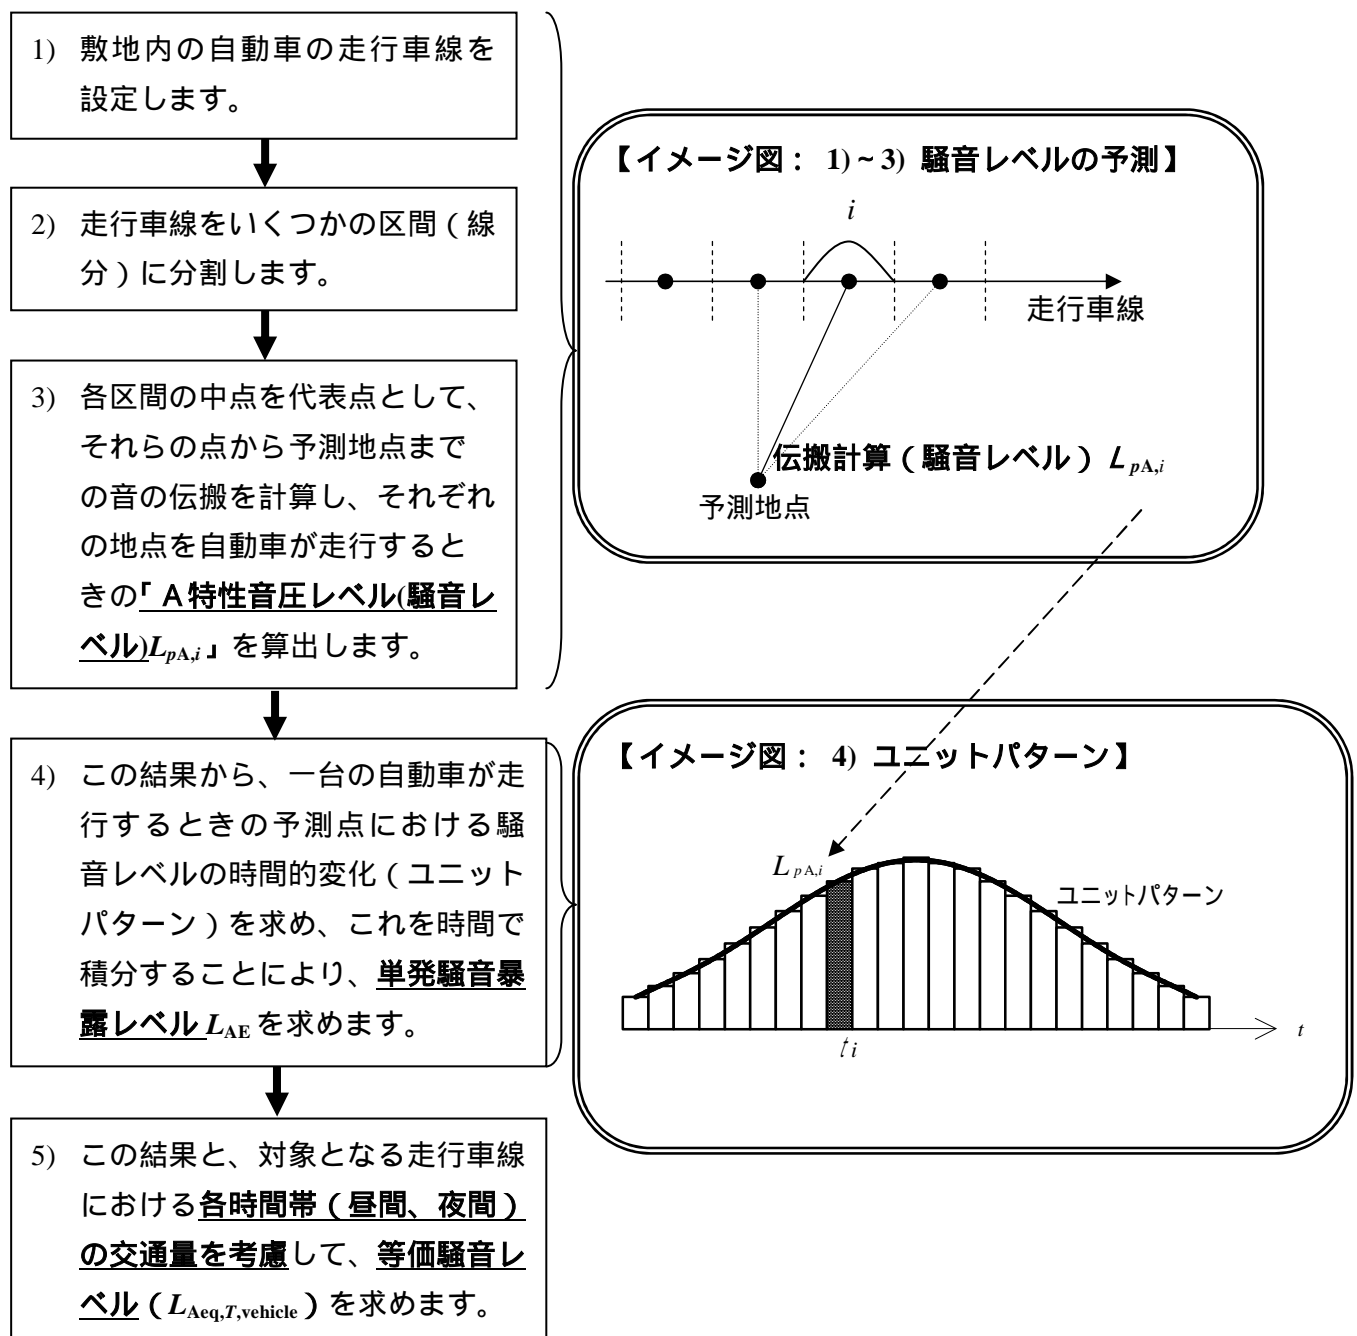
1) 敷地内の自動車の走行車線を設定します。

2) 走行車線をいくつかの区間（線分）に分割します。

3) 各区間の中点を代表点として、それらの点から予測地点までの音の伝搬を計算し、それぞれの地点を自動車が走行するときの「A特性音圧レベル(騒音レベル)$L_{pA,i}$」を算出します。

4) この結果から、一台の自動車が走行するときの予測点における騒音レベルの時間的変化（ユニットパターン）を求め、これを時間で積分することにより、単発騒音暴露レベル $L_{AE}$ を求めます。

5) この結果と、対象となる走行車線における各時間帯（昼間、夜間）の交通量を考慮して、等価騒音レベル（$L_{Aeq,T,vehicle}$）を求めます。

【イメージ図： 1) ~ 3) 騒音レベルの予測】

$i$

走行車線

伝搬計算（騒音レベル）$L_{pA,i}$

予測地点

【イメージ図： 4) ユニットパターン】

$L_{pA,i}$

ユニットパターン

$t_i$

$t$